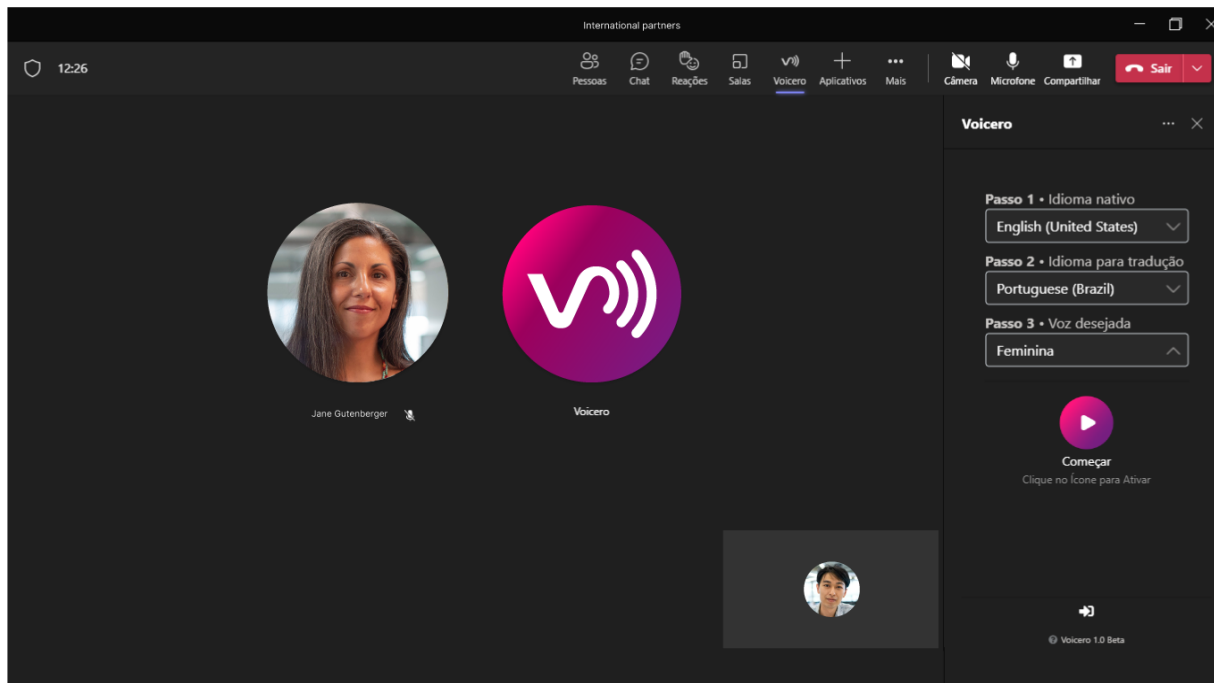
International partners

12:26

Pessoas Chat Reações Salas Voicero Aplicativos Mais Câmera Microfone Compartilhar Sair

Voicero

Passo 1 • Idioma nativo
English (United States)

Passo 2 • Idioma para tradução
Portuguese (Brazil)

Passo 3 • Voz desejada
Feminina

Começar
Clique no Ícone para Ativar

Jane Gutenberger

Voicero

Voicero 1.0 Beta